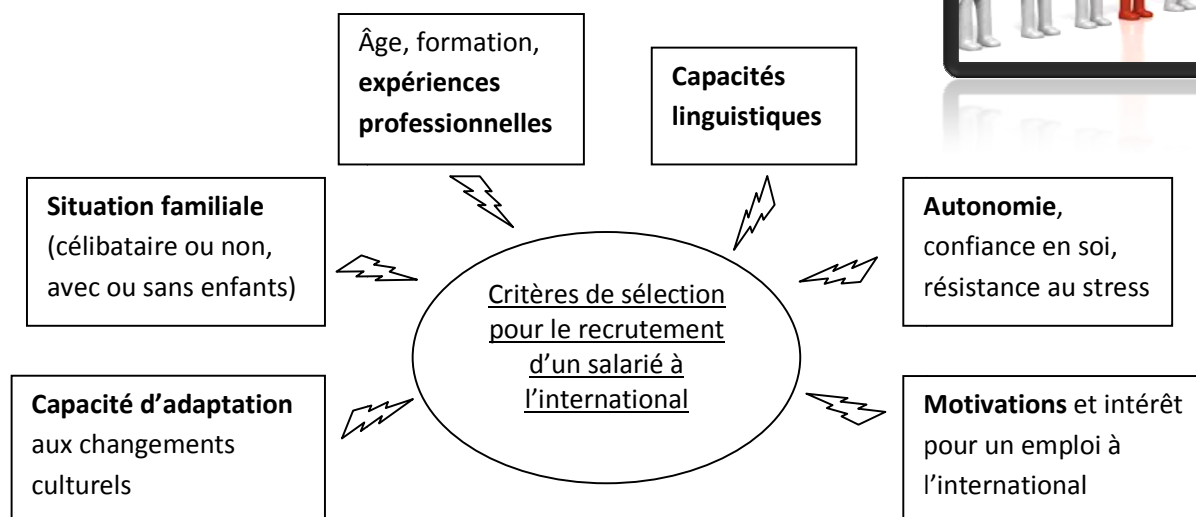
Âge, formation, **expériences professionnelles**

**Capacités linguistiques**

**Situation familiale** (célibataire ou non, avec ou sans enfants)

Critères de sélection pour le recrutement d'un salarié à l'international

**Autonomie**, confiance en soi, résistance au stress

**Capacité d'adaptation** aux changements culturels

**Motivations** et intérêt pour un emploi à l'international